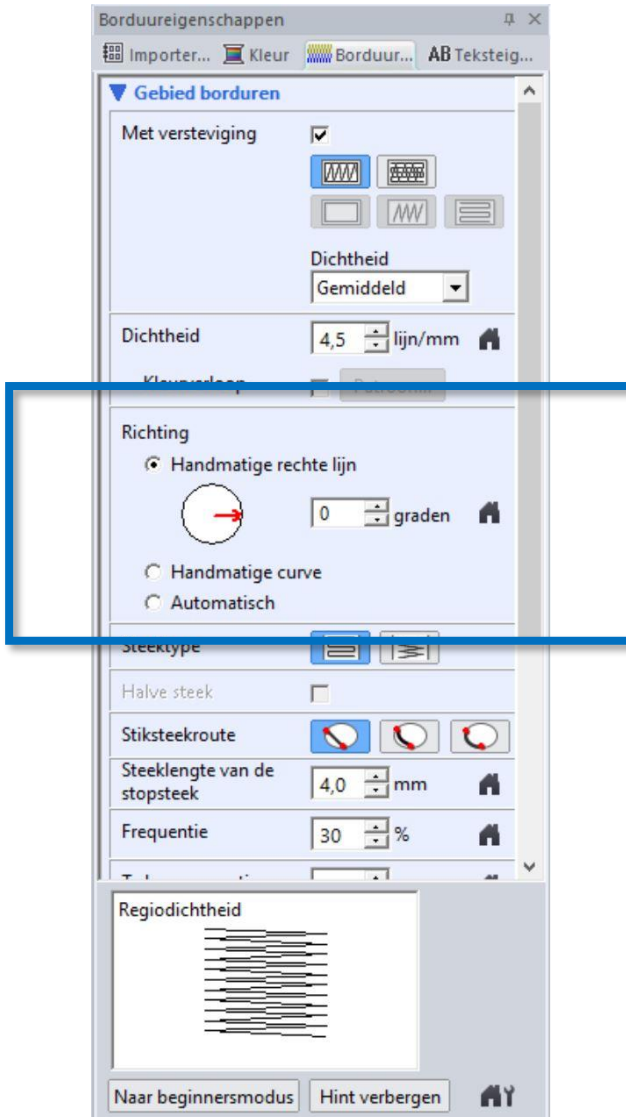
Borduureigenschappen

Importer... Kleur Borduur... AB Teksteig...

Gebied borduren

Met versteviging

Dichtheid

Gemiddeld

Dichtheid 4,5 lijn/mm

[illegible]

Richting

Handmatige rechte lijn

0 graden

Handmatige curve

Automatisch

Steektype

Halve steek

Stiksteekroute

Steeklengte van de stopsteek 4,0 mm

Frequentie 30 %

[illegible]

Regiodichtheid

Naar beginnersmodus Hint verbergen